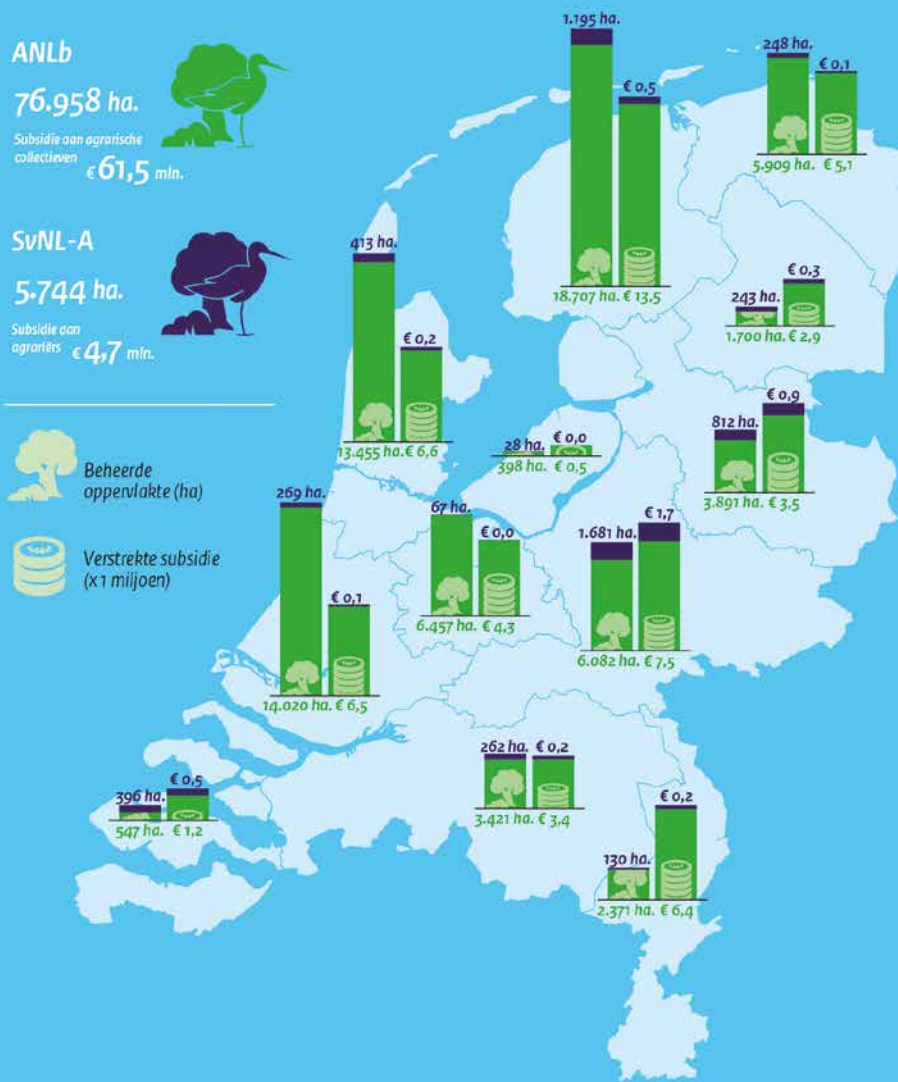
ANLb

76.958 ha.

Subsidie aan agrarische collectieven € 61,5 mln.

SvNL-A

5.744 ha.

Subsidie aan agrariërs € 4,7 mln.

Beheerde oppervlakte (ha)

Verstrekte subsidie (x 1 miljoen)

1.195 ha.
€ 0,5
18.707 ha. € 13,5

248 ha.
€ 0,1
5.909 ha. € 5,1

€ 0,3
243 ha.
1.700 ha. € 2,9

413 ha.
€ 0,2
13.455 ha. € 6,6

28 ha. € 0,0
398 ha. € 0,5

€ 0,9
812 ha.
3.891 ha. € 3,5

269 ha.
€ 0,1
14.020 ha. € 6,5

67 ha.
€ 0,0
6.457 ha. € 4,3

€ 1,7
1.681 ha.
6.082 ha. € 7,5

262 ha. € 0,2
3.421 ha. € 3,4

€ 0,5
396 ha.
547 ha. € 1,2

€ 0,2
130 ha.
2.371 ha. € 6,4